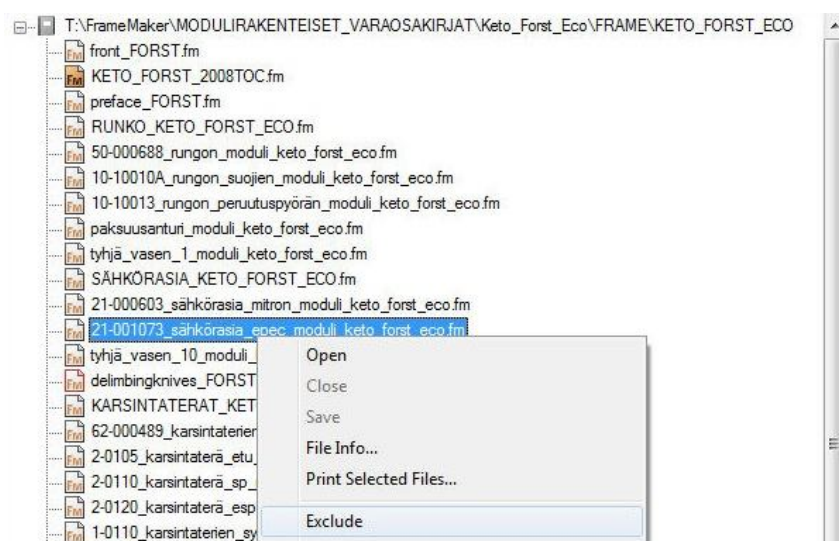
T:\FrameMaker\MODULIRAKENTEISET_VARAOSAKIRJAT\Keto_Forst_Eco\FRAME\KETO_FORST_ECO
front_FORST.fm
KETO_FORST_2008TOC.fm
preface_FORST.fm
RUNKO_KETO_FORST_ECO.fm
50-000688_rungon_moduli_keto_forst_eco.fm
10-10010A_rungon_suojien_moduli_keto_forst_eco.fm
10-10013_rungon_peruutuspyörän_moduli_keto_forst_eco.fm
paksuusanturi_moduli_keto_forst_eco.fm
tyhjä_vasen_1_moduli_keto_forst_eco.fm
SÄHKÖRASIA_KETO_FORST_ECO.fm
21-000603_sähkörasia_mitron_moduli_keto_forst_eco.fm
21-001073_sähkörasia_epec_moduli_keto_forst_eco.fm
tyhjä_vasen_10_moduli_
delimbingknives_FORST
KARSINTATERAT_KET
62-000489_karsintaterien
2-0105_karsintaterä_etu_
2-0110_karsintaterä_sp_
2-0120_karsintaterä_esp
1-0110_karsintaterien_sy

Open
Close
Save
File Info...
Print Selected Files...
Exclude